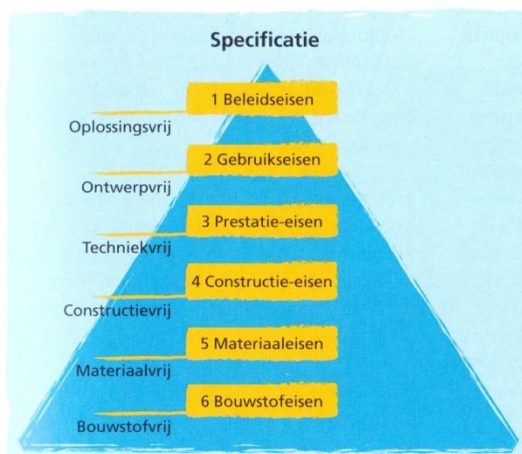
Specificatie

1 Beleidseisen

Oplossingsvrij

2 Gebruikseisen

Ontwerpvrij

3 Prestatie-eisen

Techniekvrij

4 Constructie-eisen

Constructievrij

5 Materiaaleisen

Materiaalvrij

6 Bouwstofeisen

Bouwstofvrij